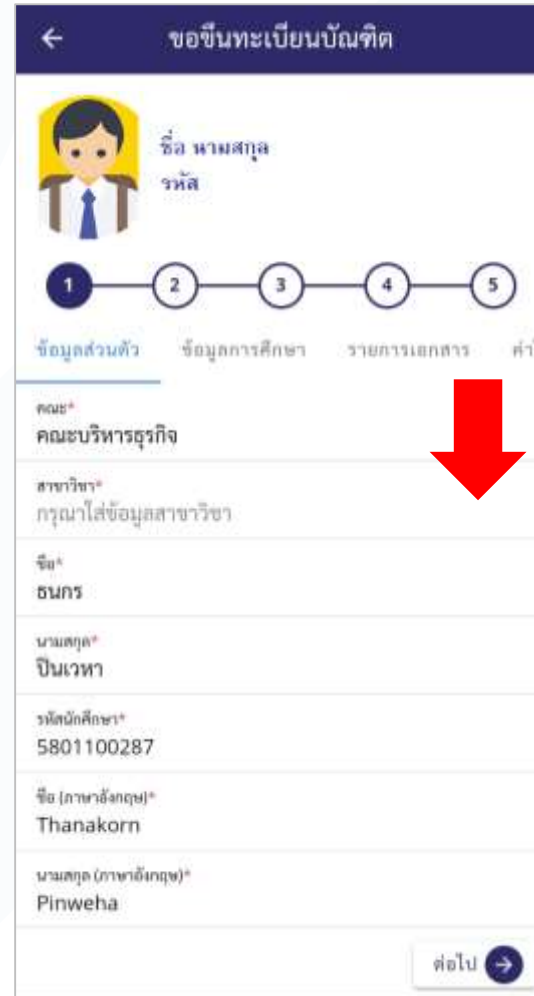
ขอขึ้นทะเบียนบัณฑิต

ชื่อ นามสกุล
รหัส

1 2 3 4 5

ข้อมูลส่วนตัว ข้อมูลการศึกษา รายการเอกสาร ค่า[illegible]

คณะ*
คณะบริหารธุรกิจ

สาขาวิชา*
กรุณาใส่ข้อมูลสาขาวิชา

ชื่อ*
ธนกร

นามสกุล*
ปิ่นเวหา

รหัสนักศึกษา*
5801100287

ชื่อ (ภาษาอังกฤษ)*
Thanakorn

นามสกุล (ภาษาอังกฤษ)*
Pinweha

ต่อไป